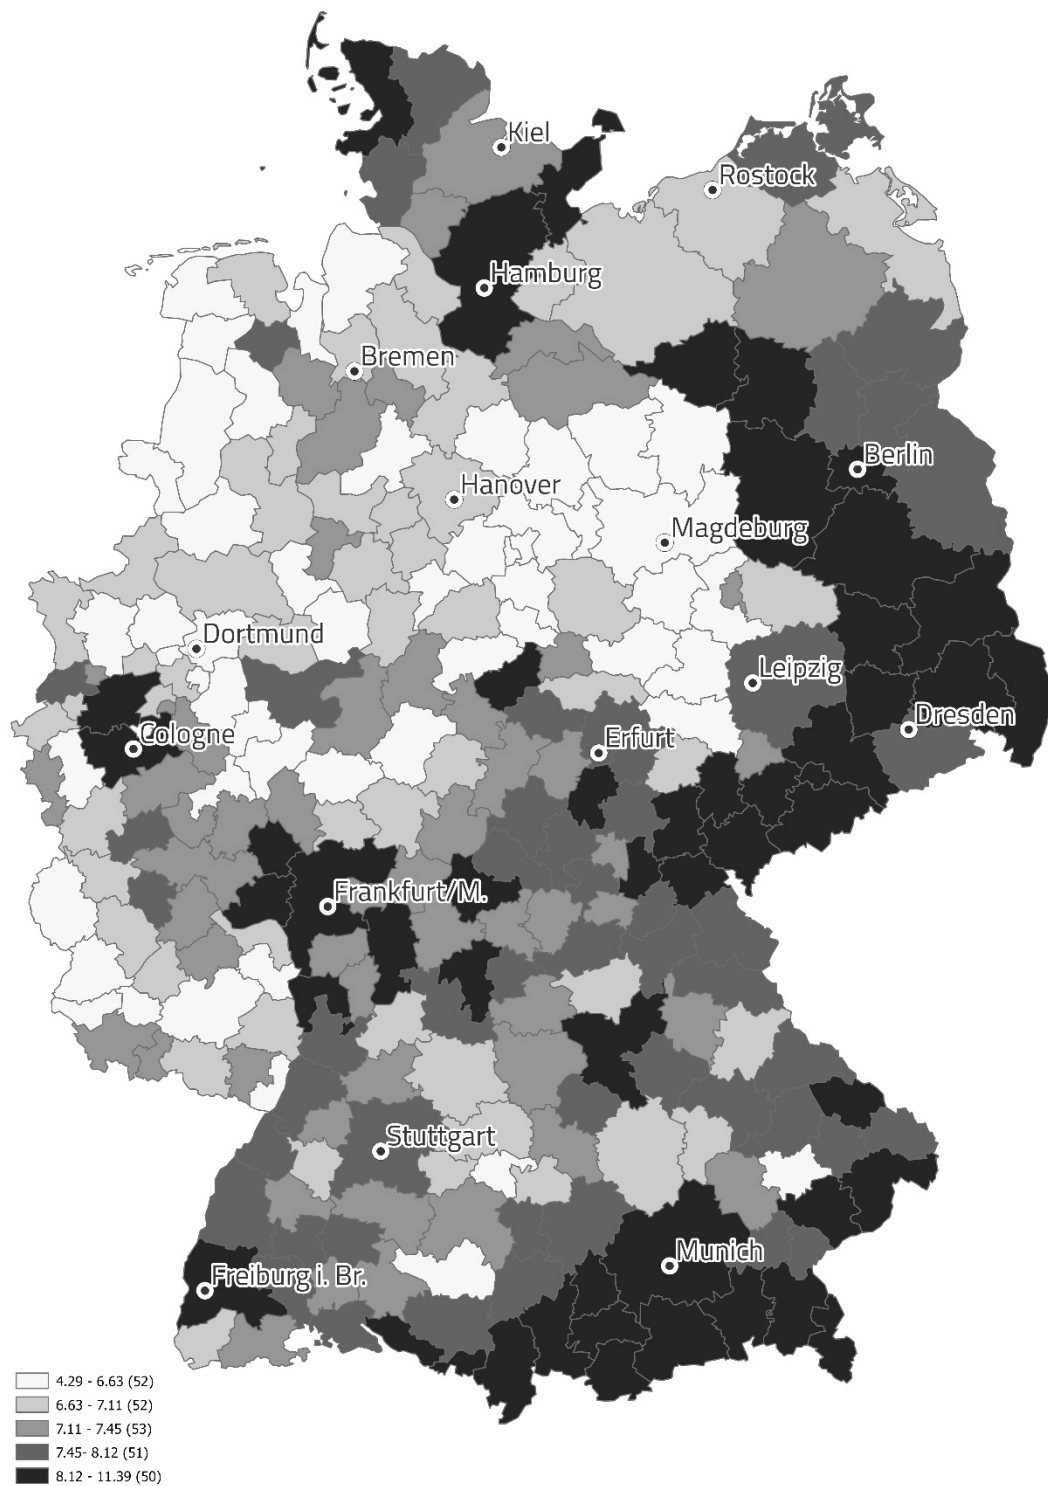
Kiel
Rostock
Hamburg
Bremen
Berlin
Hanover
Magdeburg
Dortmund
Leipzig
Cologne
Erfurt
Dresden
Frankfurt/M.
Stuttgart
Munich
Freiburg i. Br.

4.29 - 6.63 (52)
6.63 - 7.11 (52)
7.11 - 7.45 (53)
7.45- 8.12 (51)
8.12 - 11.39 (50)